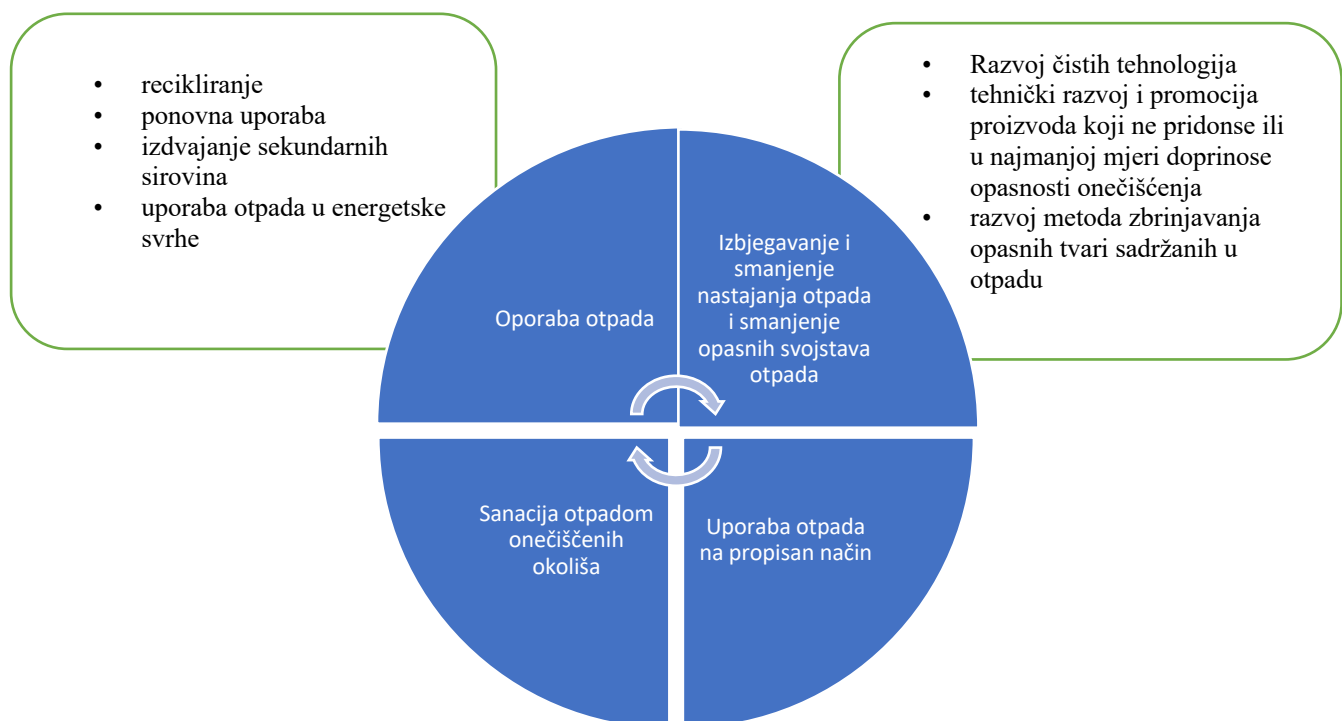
- recikliranje
- ponovna uporaba
- izdvajanje sekundarnih sirovina
- uporaba otpada u energetske svrhe

- Razvoj čistih tehnologija
- tehnički razvoj i promocija proizvoda koji ne pridonse ili u najmanjoj mjeri doprinose opasnosti onečišćenja
- razvoj metoda zbrinjavanja opasnih tvari sadržanih u otpadu

Oporaba otpada

Izbjegavanje i smanjenje nastajanja otpada i smanjenje opasnih svojstava otpada

Sanacija otpadom onečišćenih okoliša

Uporaba otpada na propisan način